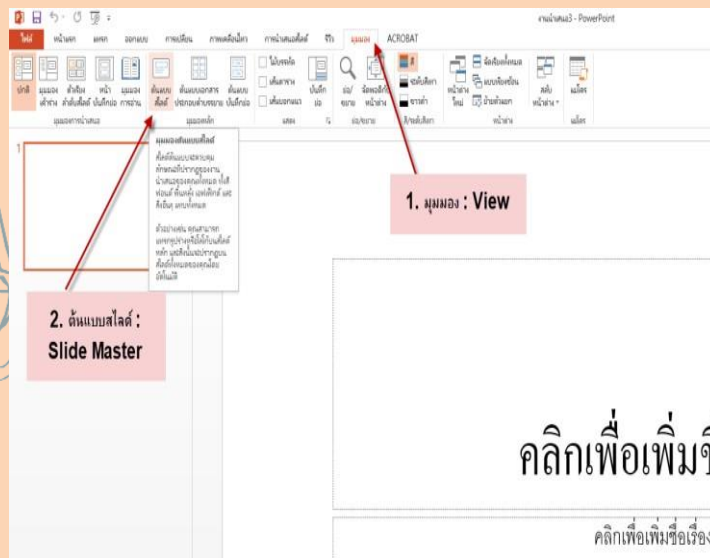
งานนำเสนอ3 - PowerPoint

ไฟล์ หน้าแรก แทรก ออกแบบ การเปลี่ยน ภาพเคลื่อนไหว การนำเสนอสไลด์ รีวิว มุมมอง ACROBAT

ปกติ มุมมองเค้าร่าง ตัวเรียงลำดับสไลด์ หน้าบันทึกย่อ มุมมองการอ่าน ต้นแบบสไลด์ ต้นแบบเอกสารประกอบคำบรรยาย ต้นแบบบันทึกย่อ ไม้บรรทัด เส้นตาราง เส้นแนว บันทึกย่อ ย่อ/ขยาย พอดีกับหน้าต่าง สี ระดับสีเทา ขาวดำ หน้าต่างใหม่ จัดเรียงทั้งหมด แบบเรียงซ้อน ย้ายตัวแบ่ง สลับหน้าต่าง แมโคร

มุมมองการนำเสนอ มุมมองหลัก แสดง ย่อ/ขยาย สี/ระดับสีเทา หน้าต่าง แมโคร

มุมมองต้นแบบสไลด์

สไลด์ต้นแบบจะควบคุมลักษณะที่ปรากฏของงานนำเสนอทั้งหมดของคุณ ทั้งสี ฟอนต์ พื้นหลัง เอฟเฟ็กต์ และสิ่งอื่น แทบทั้งหมด

ตัวอย่างเช่น คุณสามารถแทรกรูปร่างหรือโลโก้บนสไลด์หลัก แล้วสิ่งนั้นจะปรากฏบนสไลด์ทั้งหมดของคุณโดยอัตโนมัติ

1

1. มุมมอง : View

2. ต้นแบบสไลด์ : Slide Master

คลิกเพื่อเพิ่มชื

คลิกเพื่อเพิ่มชื่อเรื่อง